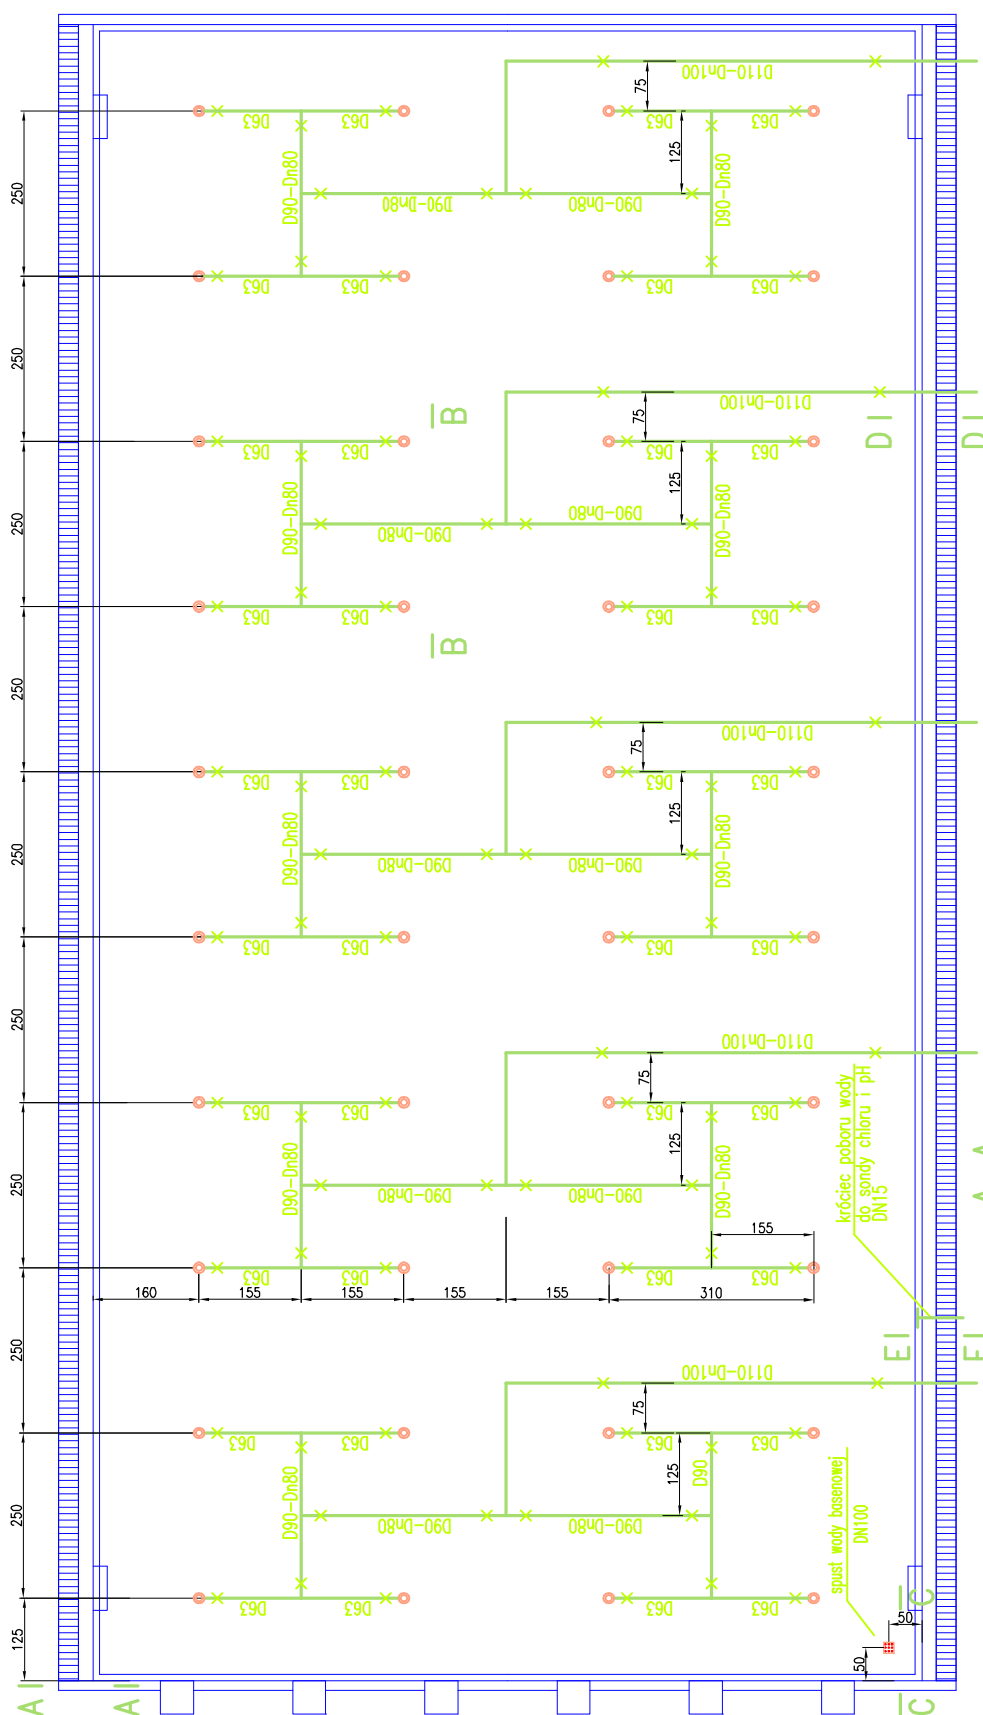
D63
D63
D90-Dn80
D90-Dn80
D110-Dn100
75
D63
D63
125
D90-Dn80
D90-Dn80
D63
D63
D63
D63
250
250
B
D110-Dn100
D I
D I
75
D63
D63
D63
D63
125
250
D90-Dn80
D90-Dn80
D90-Dn80
D90-Dn80
D63
D63
D63
D63
250
B
D110-Dn100
75
D63
D63
D63
D63
125
250
D90-Dn80
D90-Dn80
D90-Dn80
D90-Dn80
D63
D63
D63
D63
250
D110-Dn100
75
D63
D63
D63
D63
125
250
D90-Dn80
D90-Dn80
D90-Dn80
D90-Dn80
króciec poboru wody do sondy chloru i pH DN15
155
D63
D63
D63
D63
250
160
155
155
155
155
310
E
F
D110-Dn100
250
75
D63
D63
D63
D63
125
D90
D90-Dn80
D90-Dn80
D90-Dn80
250
spust wody basenowej DN100
D63
D63
D63
D63
C
50
125
50
A
A
C